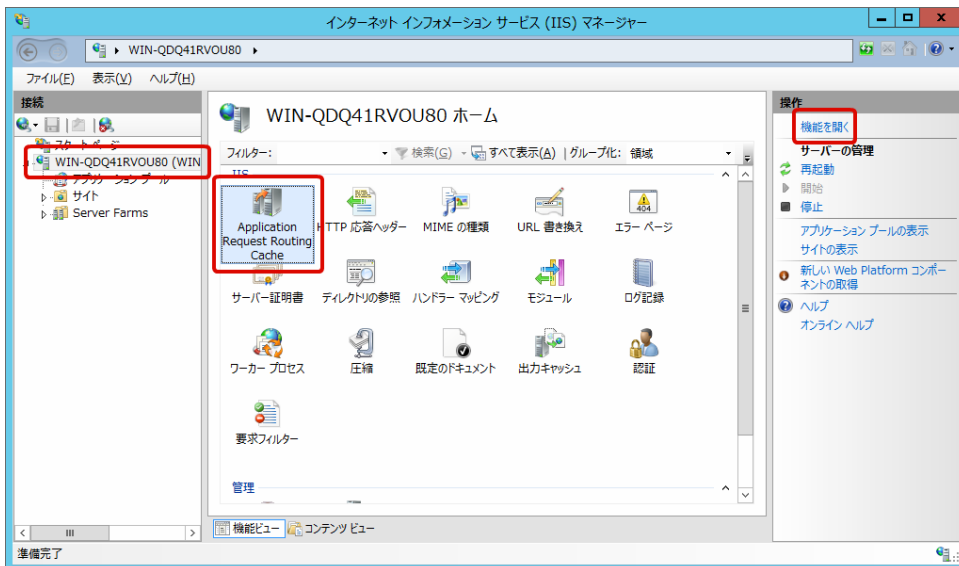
インターネット インフォメーション サービス (IIS) マネージャー

WIN-QDQ41RVOU80 ▸

ファイル(F) 表示(V) ヘルプ(H)

接続

スタート ページ
WIN-QDQ41RVOU80 (WIN
アプリケーション プール
サイト
Server Farms

WIN-QDQ41RVOU80 ホーム

フィルター: 検索(G) すべて表示(A) | グループ化: 領域

IIS

Application Request Routing Cache
HTTP 応答ヘッダー
MIME の種類
URL 書き換え
エラー ページ
404
サーバー証明書
ディレクトリの参照
ハンドラー マッピング
モジュール
ログ記録
ワーカー プロセス
圧縮
既定のドキュメント
出力キャッシュ
認証
要求フィルター

管理

機能ビュー コンテンツ ビュー

操作

機能を開く

サーバーの管理
再起動
開始
停止

アプリケーション プールの表示
サイトの表示

新しい Web Platform コンポーネントの取得

ヘルプ
オンライン ヘルプ

準備完了